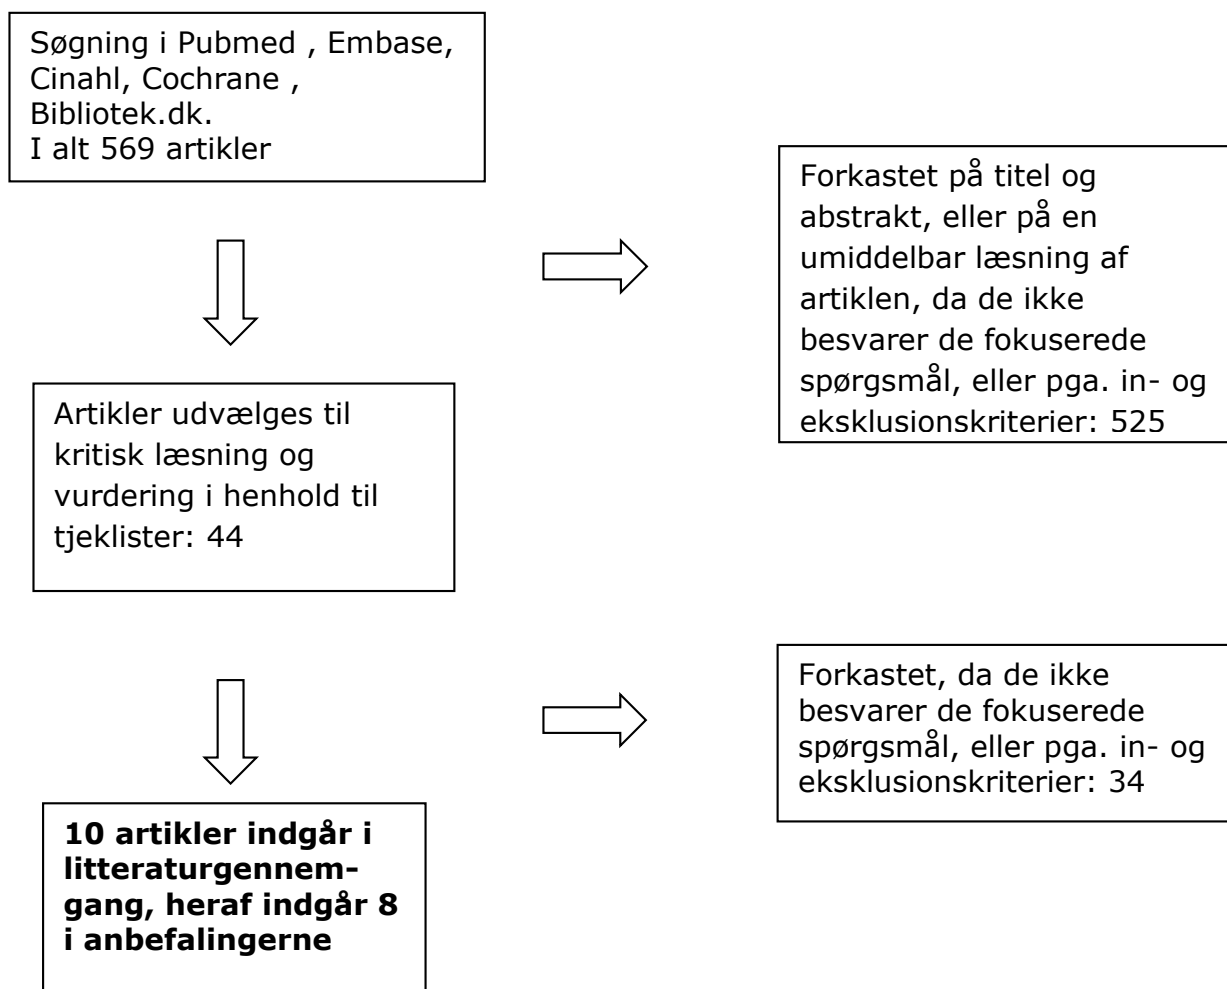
Søgning i Pubmed , Embase, Cinahl, Cochrane , Bibliotek.dk.
I alt 569 artikler

Forkastet på titel og abstrakt, eller på en umiddelbar læsning af artiklen, da de ikke besvarer de fokuserede spørgsmål, eller pga. in- og eksklusionskriterier: 525

Artikler udvælges til kritisk læsning og vurdering i henhold til tjeklister: 44

Forkastet, da de ikke besvarer de fokuserede spørgsmål, eller pga. in- og eksklusionskriterier: 34

**10 artikler indgår i litteraturgennemgang, heraf indgår 8 i anbefalingerne**